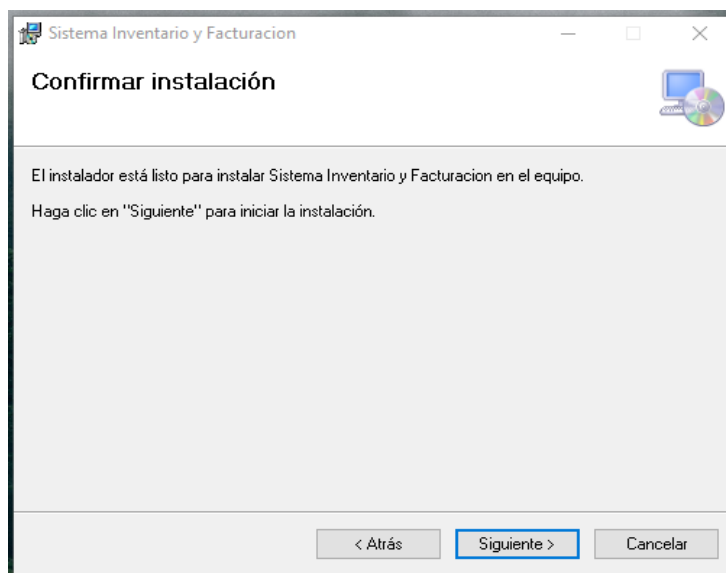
Sistema Inventario y Facturacion

Confirmar instalación

El instalador está listo para instalar Sistema Inventario y Facturacion en el equipo.

Haga clic en "Siguiente" para iniciar la instalación.

< Atrás

Siguiente >

Cancelar